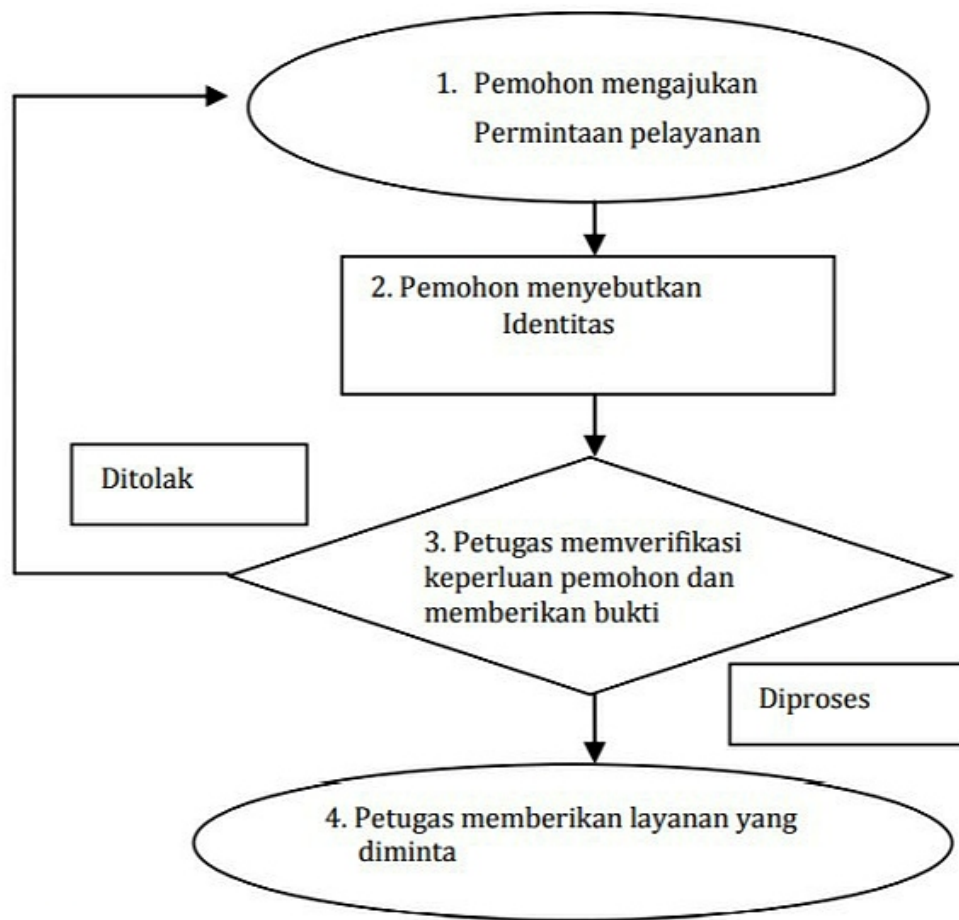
1. Pemohon mengajukan Permintaan pelayanan

2. Pemohon menyebutkan Identitas

Ditolak

3. Petugas memverifikasi keperluan pemohon dan memberikan bukti

Diproses

4. Petugas memberikan layanan yang diminta